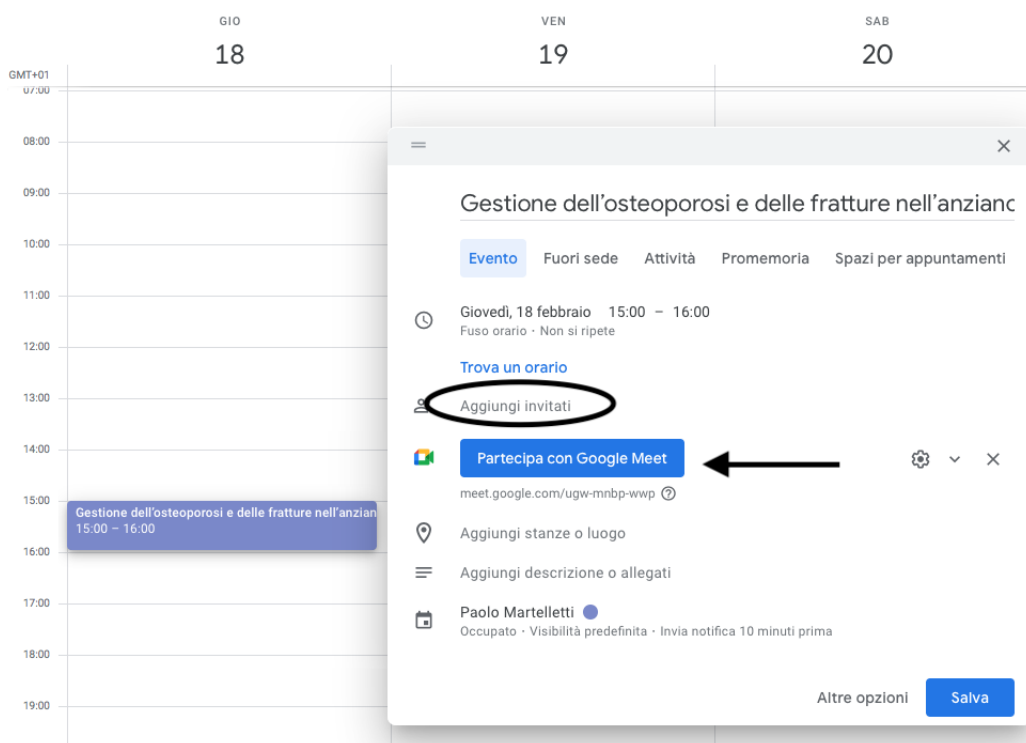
GIO
18

VEN
19

SAB
20

GMT+01
07:00
08:00
09:00
10:00
11:00
12:00
13:00
14:00
15:00
16:00
17:00
18:00
19:00

Gestione dell'osteoporosi e delle fratture nell'anzian
15:00 – 16:00

Gestione dell'osteoporosi e delle fratture nell'anzianc

Evento
Fuori sede
Attività
Promemoria
Spazi per appuntamenti

Giovedì, 18 febbraio 15:00 – 16:00
Fuso orario · Non si ripete

Trova un orario

Aggiungi invitati

Partecipa con Google Meet
meet.google.com/ugw-mnbp-wwp

Aggiungi stanze o luogo

Aggiungi descrizione o allegati

Paolo Martelletti
Occupato · Visibilità predefinita · Invia notifica 10 minuti prima

Altre opzioni
Salva